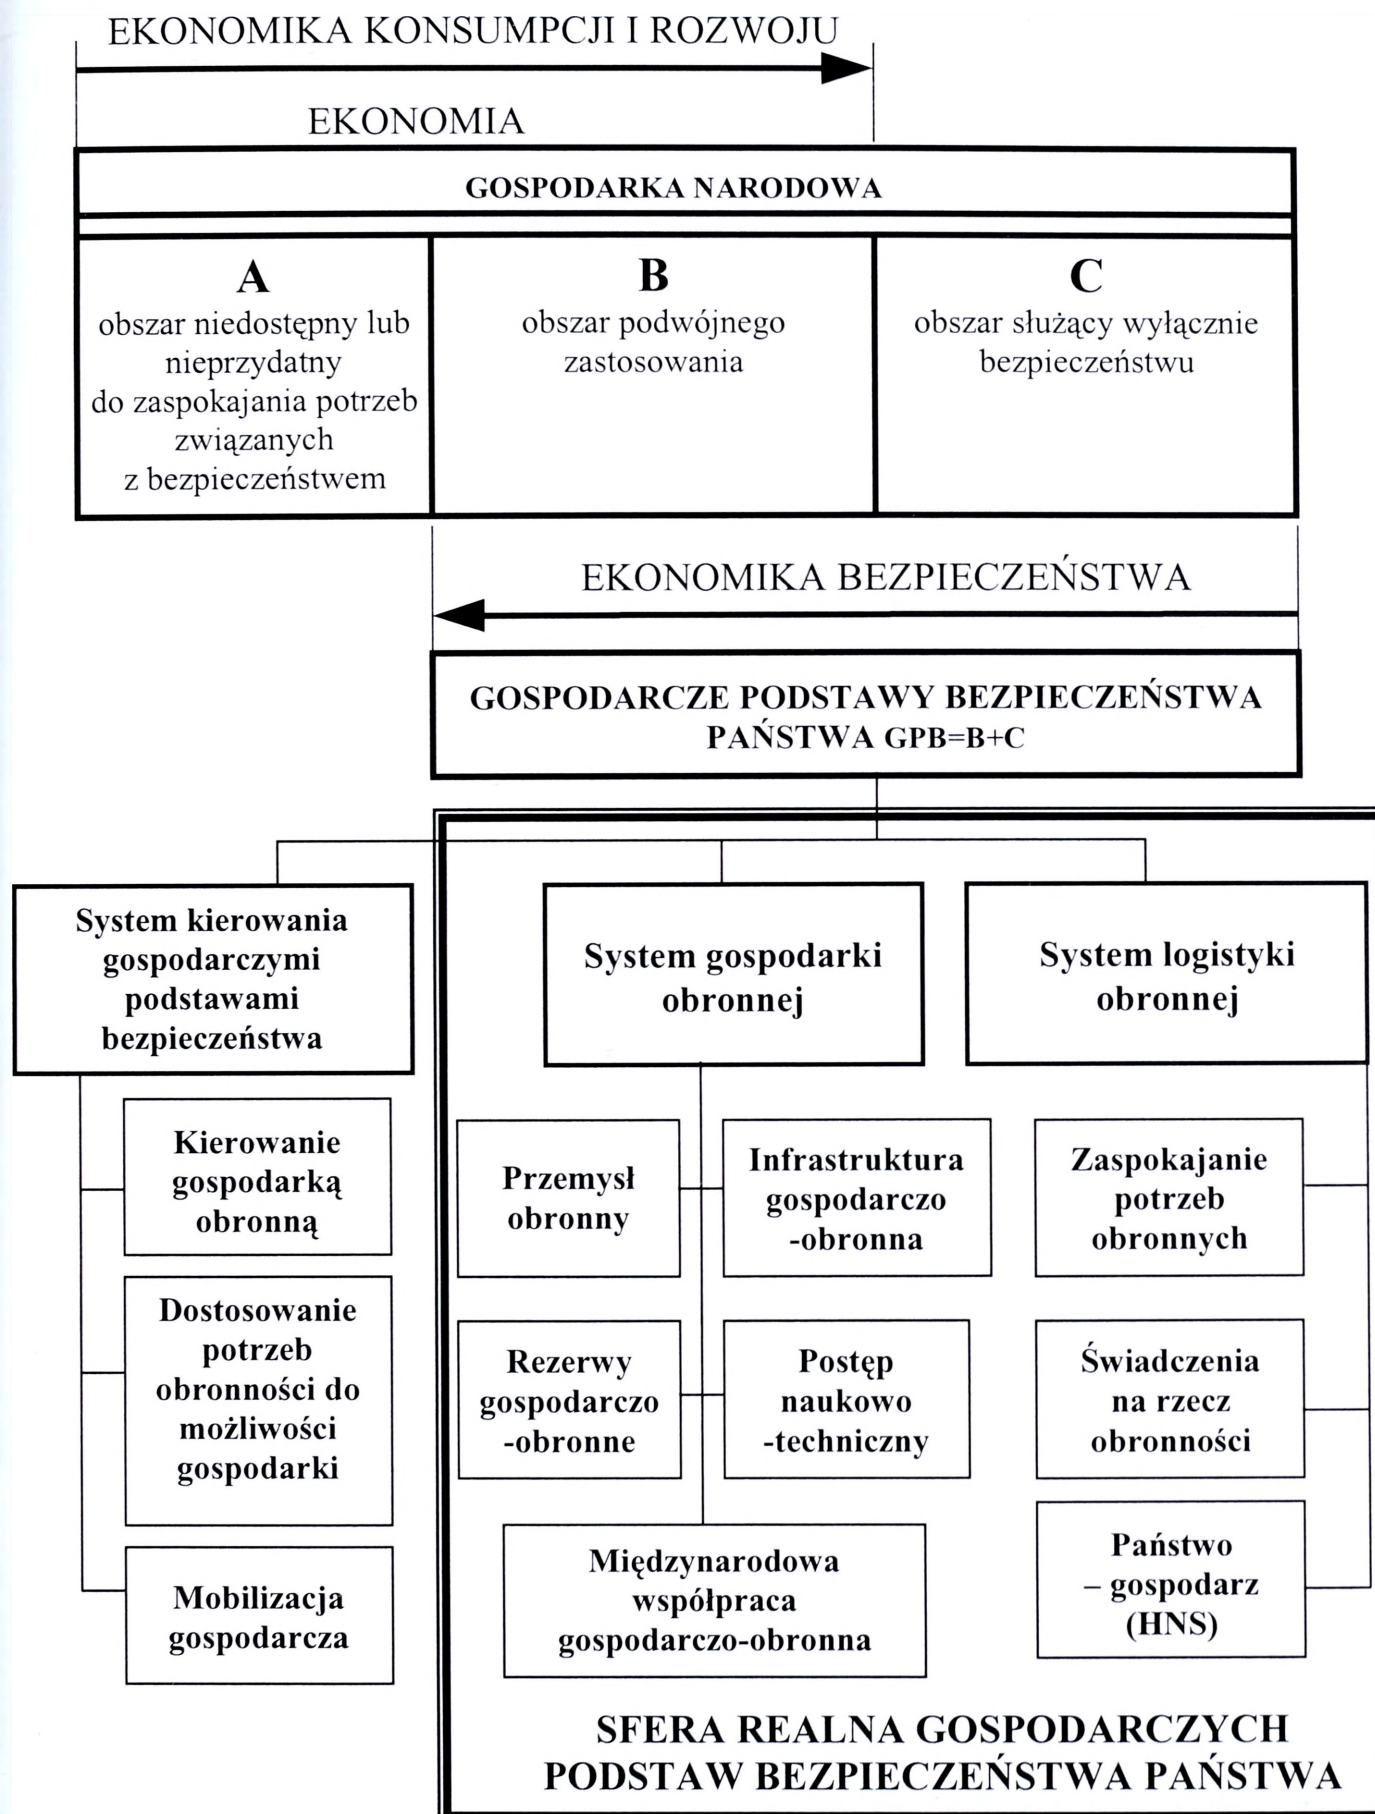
EKONOMIKA KONSUMPCJI I ROZWOJU

EKONOMIA

GOSPODARKA NARODOWA

A
obszar niedostępny lub nieprzydatny do zaspokajania potrzeb związanych z bezpieczeństwem

B
obszar podwójnego zastosowania

C
obszar służący wyłącznie bezpieczeństwu

EKONOMIKA BEZPIECZEŃSTWA

GOSPODARCZE PODSTAWY BEZPIECZEŃSTWA PAŃSTWA GPB=B+C

System kierowania gospodarczymi podstawami bezpieczeństwa

Kierowanie gospodarką obronną

Dostosowanie potrzeb obronności do możliwości gospodarki

Mobilizacja gospodarcza

System gospodarki obronnej

Przemysł obronny

Infrastruktura gospodarczo -obronna

Rezerwy gospodarczo -obronne

Postęp naukowo -techniczny

Międzynarodowa współpraca gospodarczo-obronna

System logistyki obronnej

Zaspokajanie potrzeb obronnych

Świadczenia na rzecz obronności

Państwo – gospodarz (HNS)

SFERA REALNA GOSPODARCZYCH PODSTAW BEZPIECZEŃSTWA PAŃSTWA